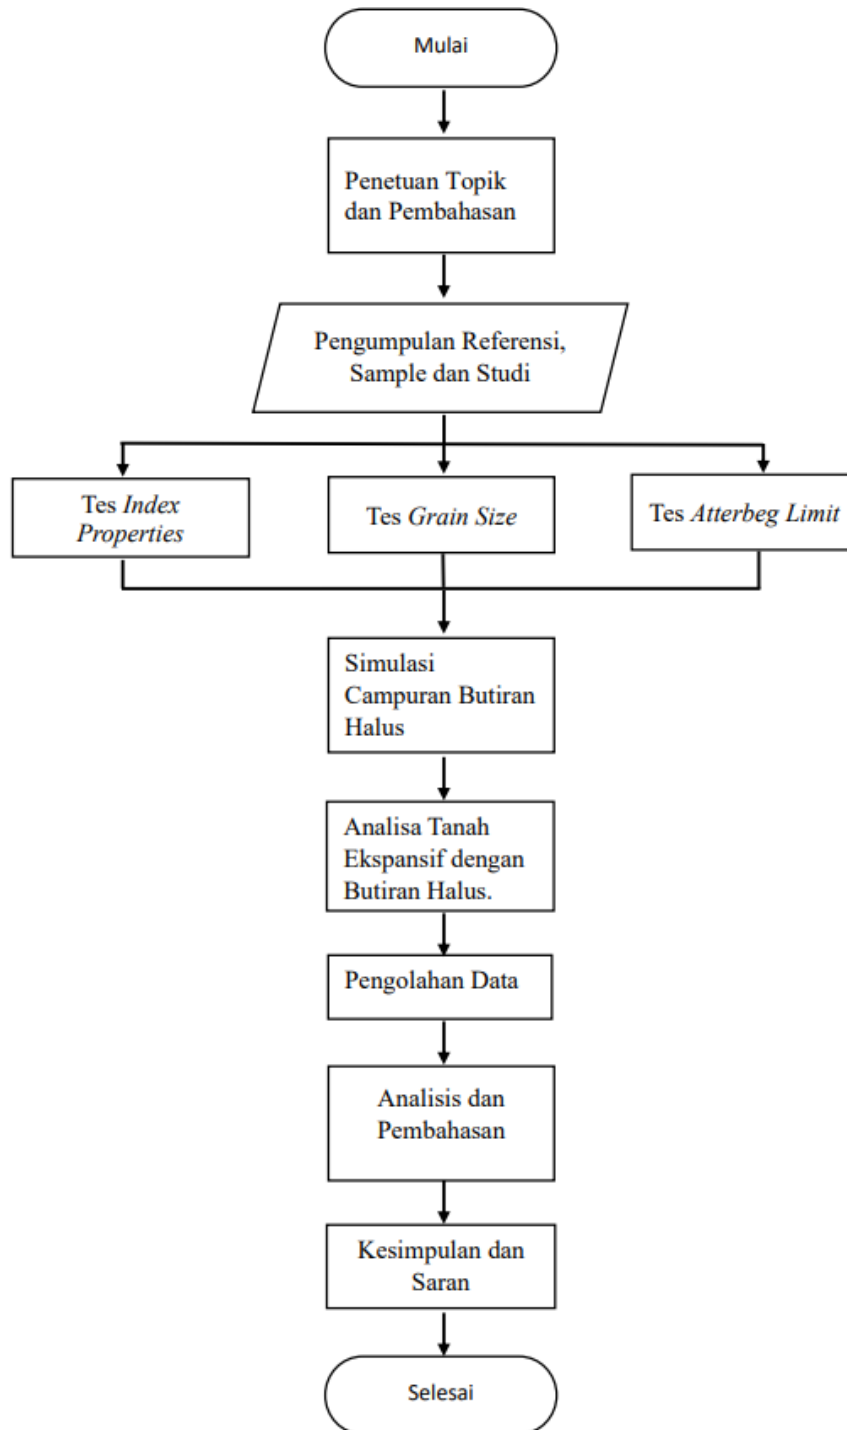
Mulai

Penetuan Topik dan Pembahasan

Pengumpulan Referensi, Sample dan Studi

Tes *Index Properties*

Tes *Grain Size*

Tes *Atterbeg Limit*

Simulasi Campuran Butiran Halus

Analisa Tanah Ekspansif dengan Butiran Halus.

Pengolahan Data

Analisis dan Pembahasan

Kesimpulan dan Saran

Selesai